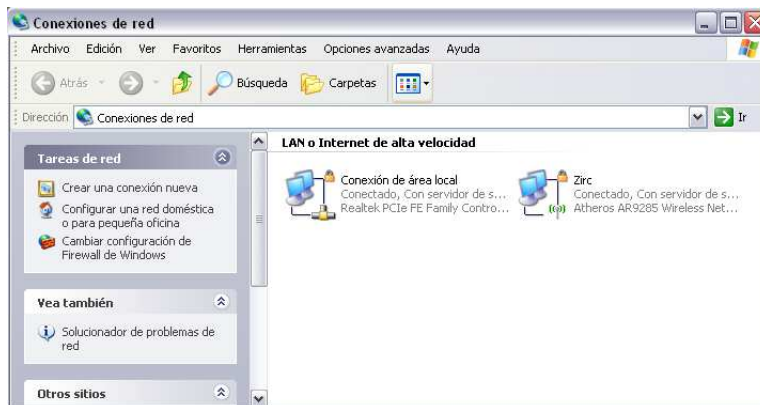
Conexiones de red

Archivo Edición Ver Favoritos Herramientas Opciones avanzadas Ayuda

Atrás Búsqueda Carpetas

Dirección Conexiones de red Ir

Tareas de red

Crear una conexión nueva

Configurar una red doméstica o para pequeña oficina

Cambiar configuración de Firewall de Windows

Vea también

Solucionador de problemas de red

Otros sitios

LAN o Internet de alta velocidad

Conexión de área local
Conectado, Con servidor de s...
Realtek PCIe FE Family Contro...

Zirc
Conectado, Con servidor de s...
Atheros AR9285 Wireless Net...